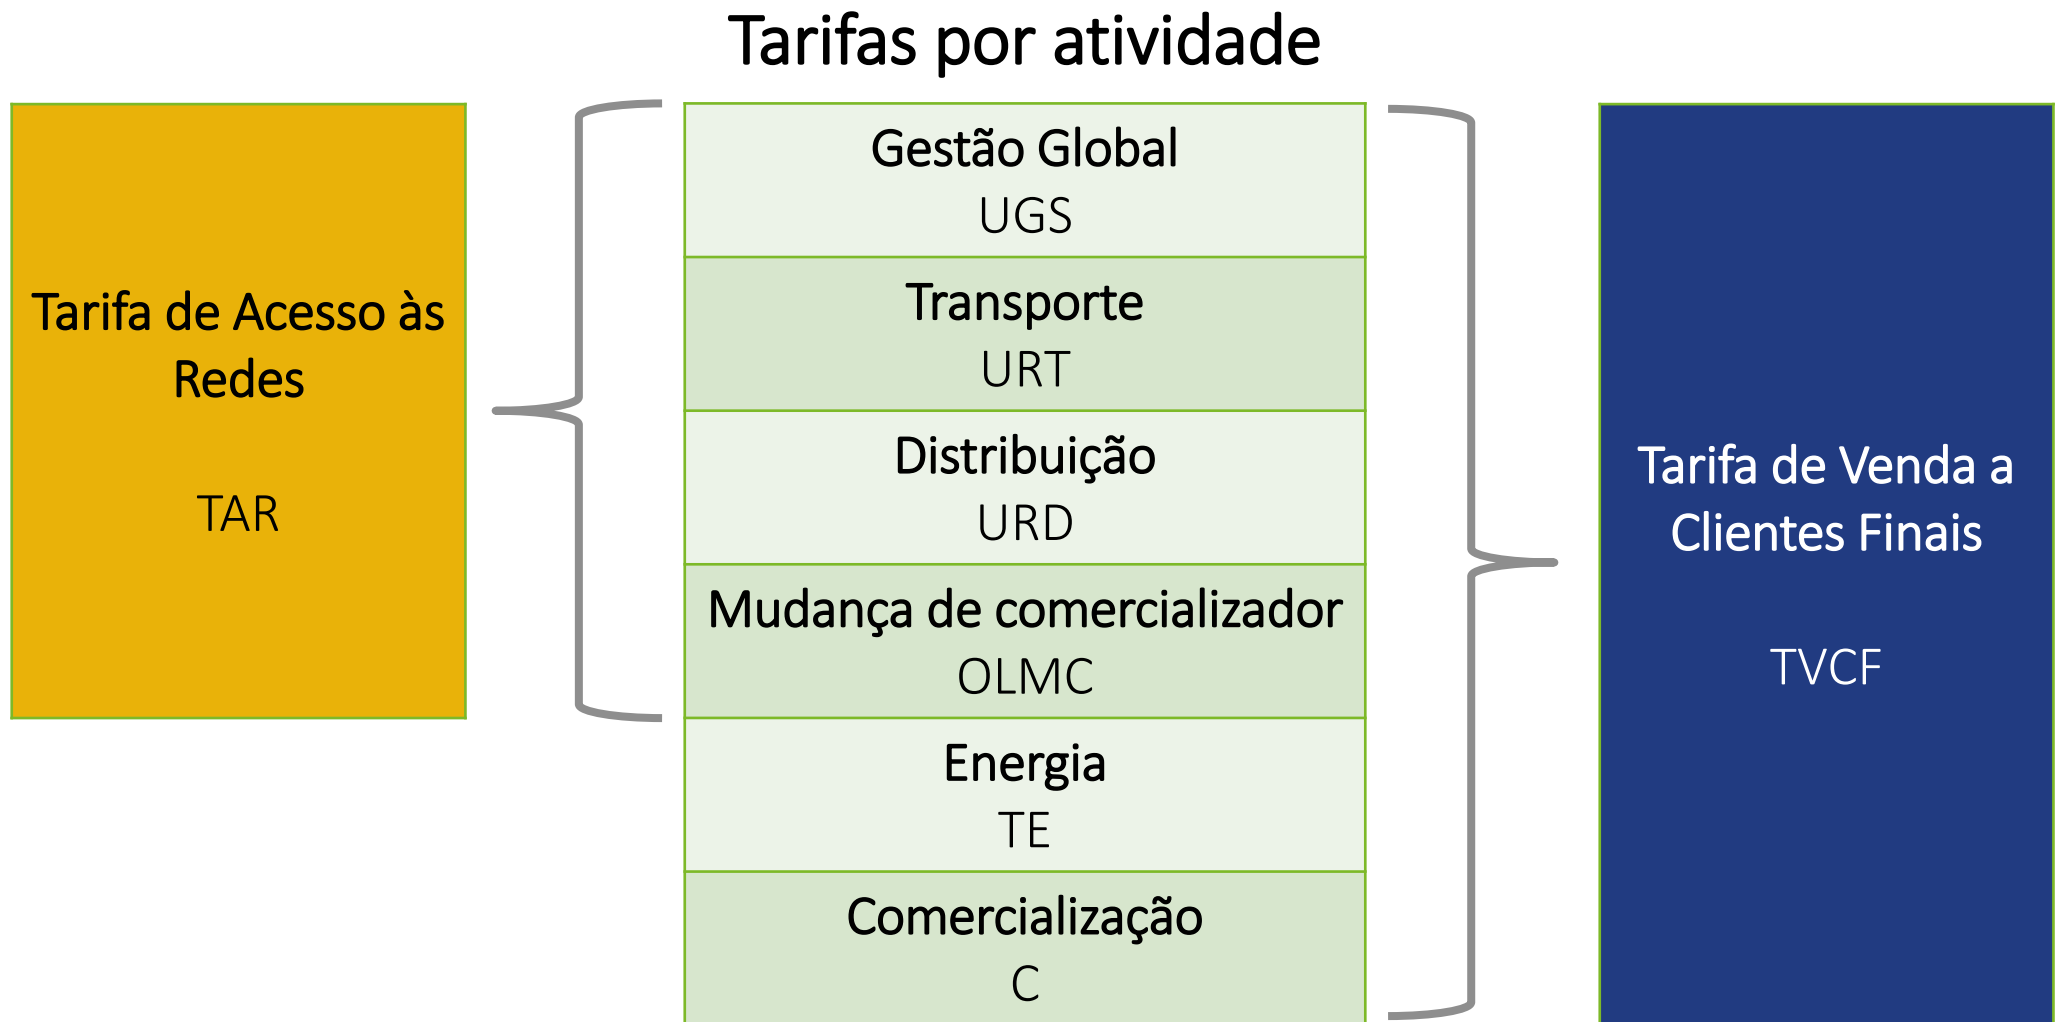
Tarifas por atividade

Tarifa de Acesso às Redes

TAR

Gestão Global
UGS

Transporte
URT

Distribuição
URD

Mudança de comercializador
OLMC

Energia
TE

Comercialização
C

Tarifa de Venda a Clientes Finais

TVCF